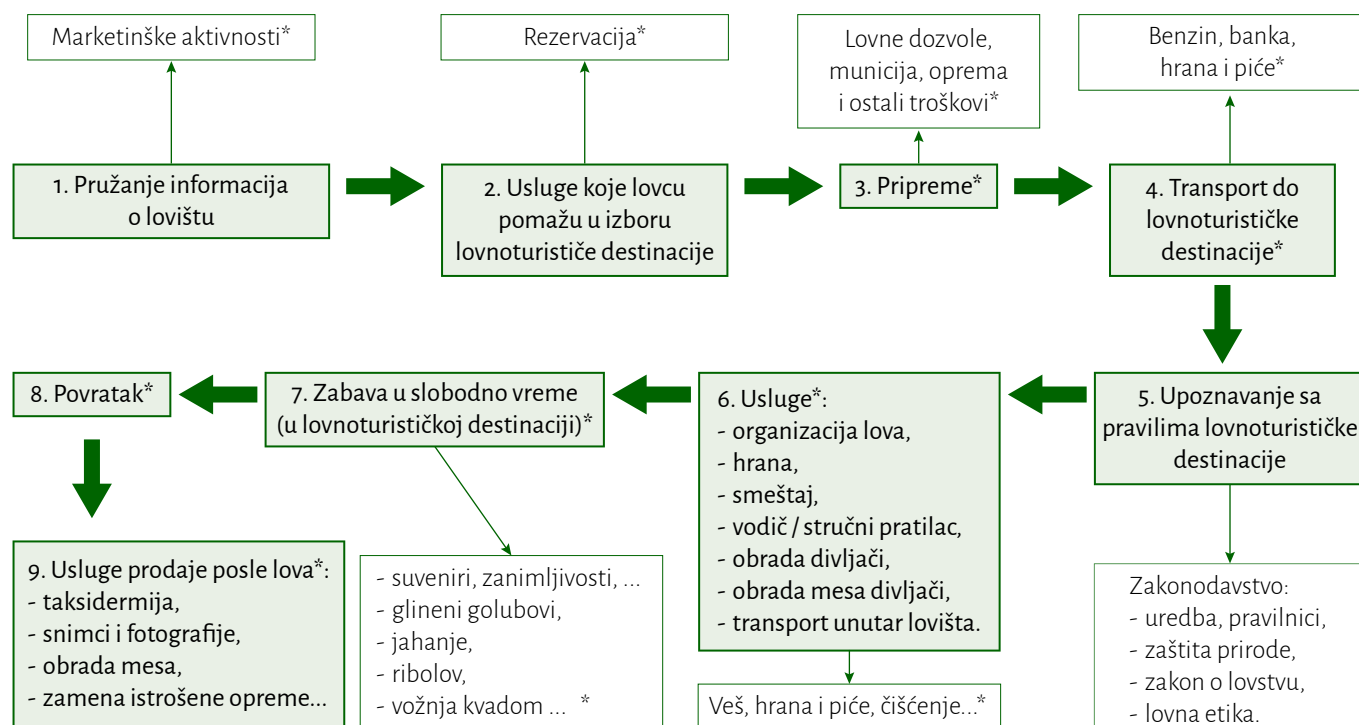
Marketinške aktivnosti*

Rezervacija*

Lovne dozvole, municija, oprema i ostali troškovi*

Benzin, banka, hrana i piće*

1. Pružanje informacija o lovištu

2. Usluge koje lovcu pomažu u izboru lovnoturističe destinacije

3. Pripreme*

4. Transport do lovnoturističke destinacije*

8. Povratak*

7. Zabava u slobodno vreme (u lovnoturističkoj destinaciji)*

6. Usluge*:
- organizacija lova,
- hrana,
- smeštaj,
- vodič / stručni pratilac,
- obrada divljači,
- obrada mesa divljači,
- transport unutar lovišta.

5. Upoznavanje sa pravilima lovnoturističke destinacije

9. Usluge prodaje posle lova*:
- taksidermija,
- snimci i fotografije,
- obrada mesa,
- zamena istrošene opreme...

- suveniri, zanimljivosti, ...
- glineni golubovi,
- jahanje,
- ribolov,
- vožnja kvadom ... *

Veš, hrana i piće, čišćenje...*

Zakonodavstvo:
- uredba, pravilnici,
- zaštita prirode,
- zakon o lovstvu,
- lovna etika.